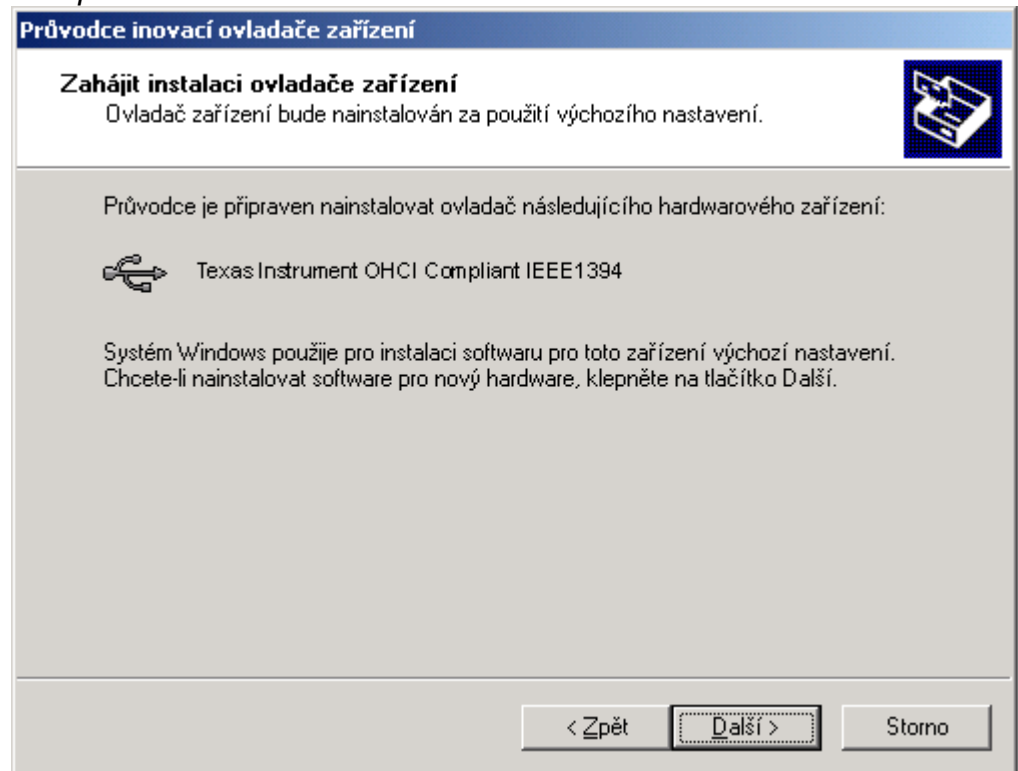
Průvodce inovací ovladače zařízení

Zahájit instalaci ovladače zařízení
Ovladač zařízení bude nainstalován za použití výchozího nastavení.

Průvodce je připraven nainstalovat ovladač následujícího hardwarového zařízení:

Texas Instrument OHCI Compliant IEEE1394

Systém Windows použije pro instalaci softwaru pro toto zařízení výchozí nastavení. Chcete-li nainstalovat software pro nový hardware, klepněte na tlačítko Další.

< Zpět | Další > | Storno